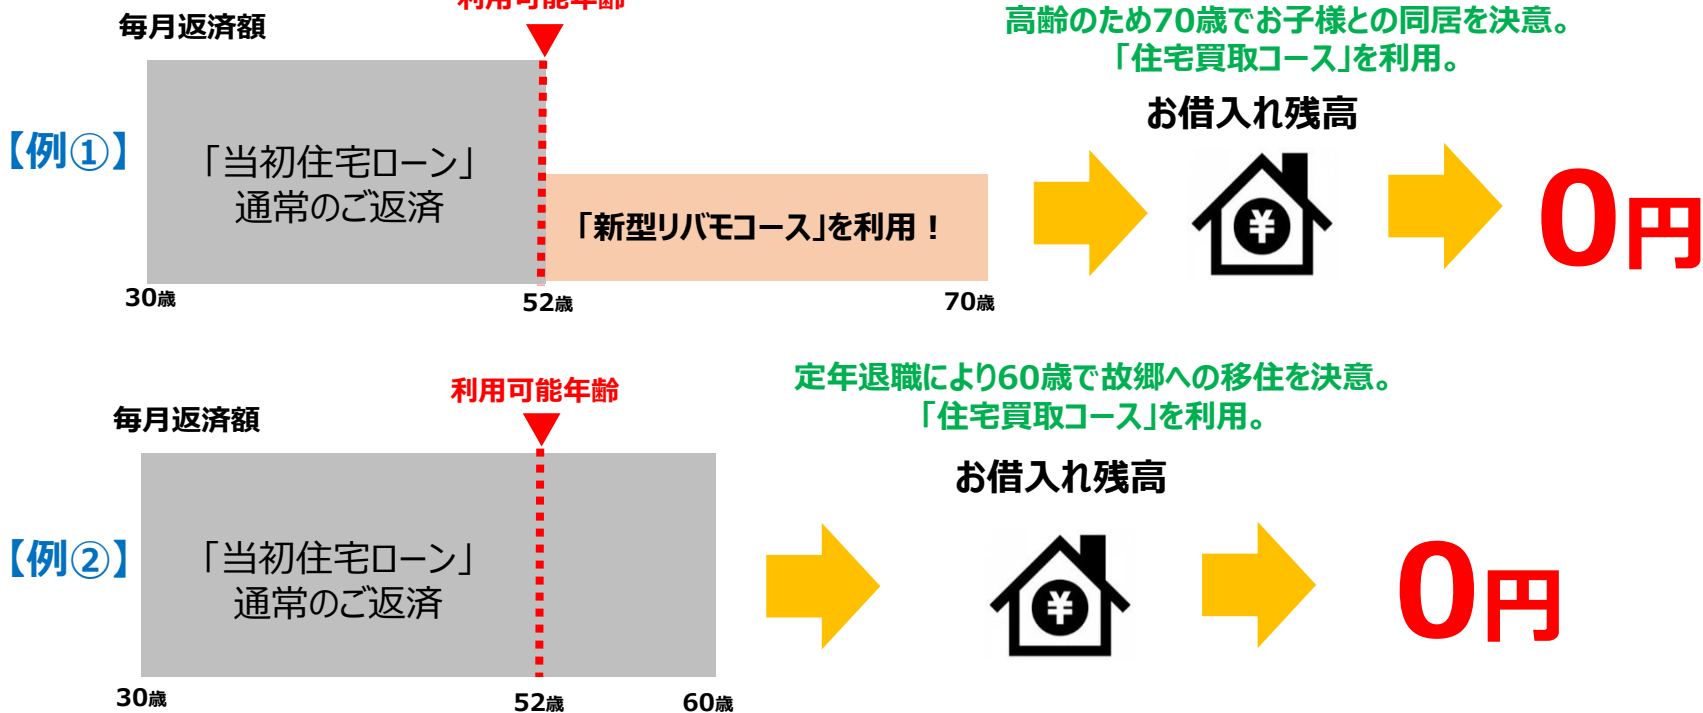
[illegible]

毎月返済額

高齢のため70歳でお子様との同居を決意。
「住宅買取コース」を利用。

【例①】

「当初住宅ローン」
通常のご返済

「新型リバモコース」を利用！

お借入れ残高

¥

0円

30歳 52歳 70歳

利用可能年齢

毎月返済額

定年退職により60歳で故郷への移住を決意。
「住宅買取コース」を利用。

【例②】

「当初住宅ローン」
通常のご返済

お借入れ残高

¥

0円

30歳 52歳 60歳